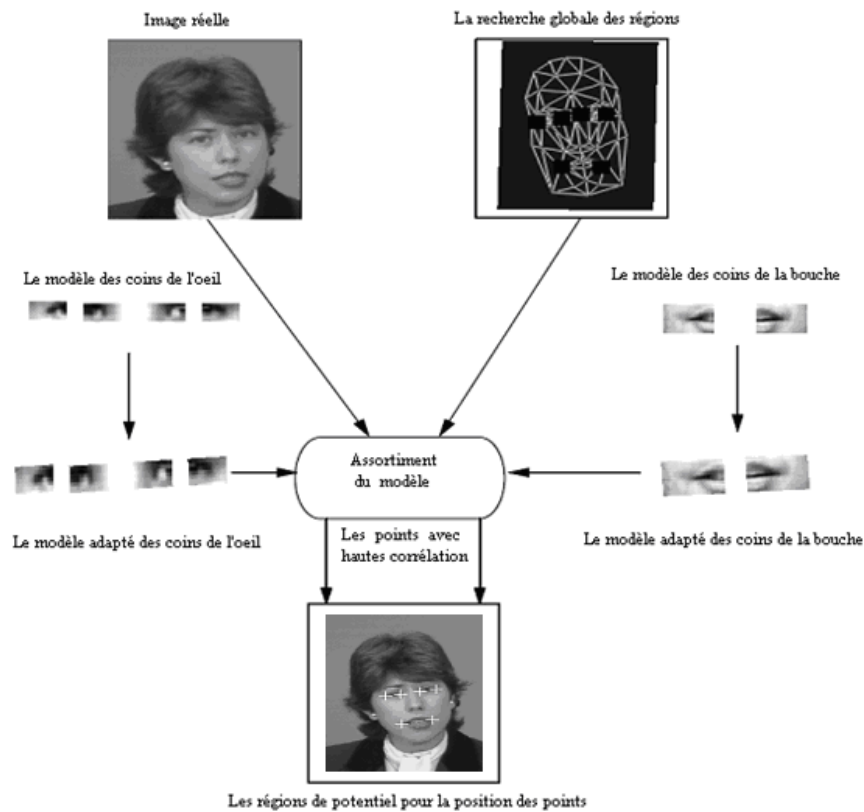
Image réelle

La recherche globale des régions

Le modèle des coins de l'oeil

Le modèle des coins de la bouche

Assortiment du modèle

Le modèle adapté des coins de l'oeil

Les points avec hautes corrélation

Le modèle adapté des coins de la bouche

Les régions de potentiel pour la position des points